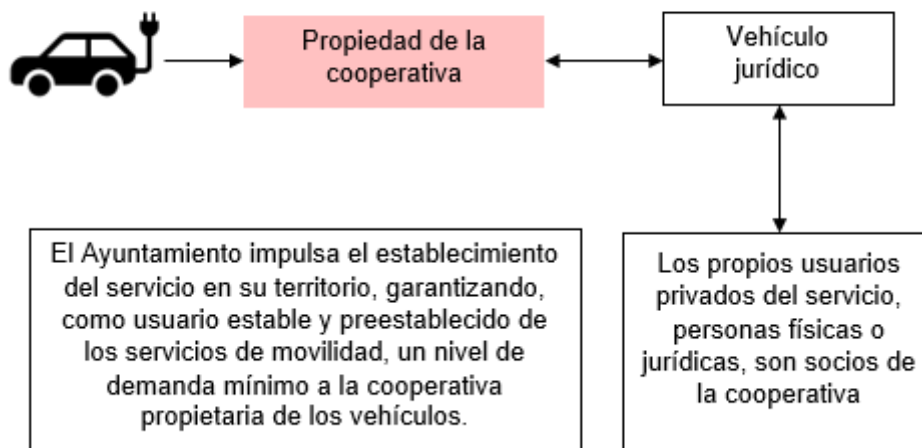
Propiedad de la cooperativa

Vehículo jurídico

El Ayuntamiento impulsa el establecimiento del servicio en su territorio, garantizando, como usuario estable y preestablecido de los servicios de movilidad, un nivel de demanda mínimo a la cooperativa propietaria de los vehículos.

Los propios usuarios privados del servicio, personas físicas o jurídicas, son socios de la cooperativa